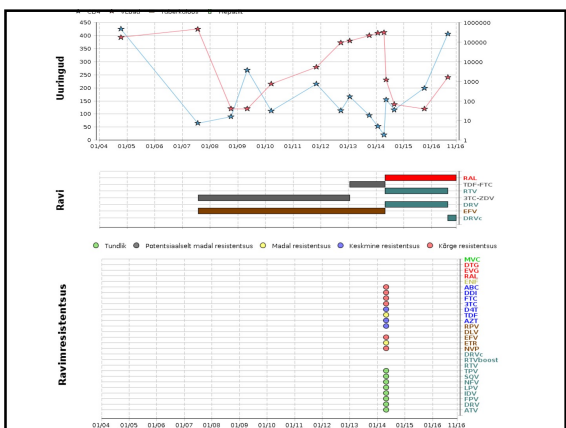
CD4 VLoad Tuberkuloos Hepatit

Uuringud

450
400
350
300
250
200
150
100
50
0

1000000
100000
10000
1000
100
10
1

01/04 01/05 01/06 01/07 01/08 01/09 01/10 01/11 01/12 01/13 01/14 01/15 01/16 11/16

Ravi

RAL
TDF-FTC
RTV
3TC-ZDV
DRV
EFV
DRVc

Tundlik Potentsiaalselt madal resistentsus Madal resistentsus Keskmine resistentsus Kõrge resistentsus

Ravimiresistentsus

MVC
DTG
EVG
RAL
ABC
DDI
FTC
3TC
D4T
TDF
AZT
RPV
DLV
EFV
ETR
NVP
DRVc
RTVboost
RTV
TPV
SQV
NFV
LPV
IDV
FPV
DRV
ATV

01/04 01/05 01/06 01/07 01/08 01/09 01/10 01/11 01/12 01/13 01/14 01/15 01/16 11/16